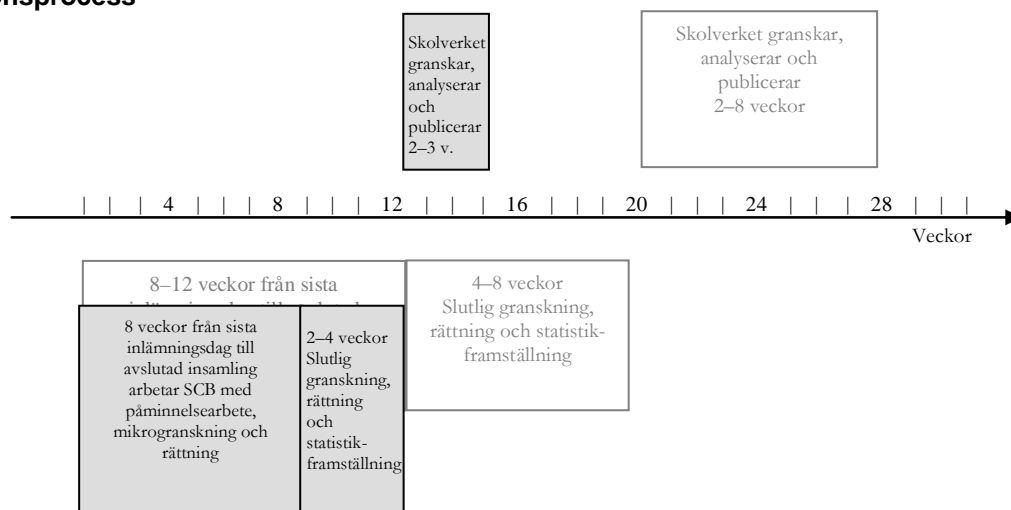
nsprocess

Skolverket granskar, analyserar och publicerar 2–3 v.

Skolverket granskar, analyserar och publicerar 2–8 veckor

| | | 4 | | | 8 | | | 12 | | | 16 | | | 20 | | | 24 | | | 28 | | |

Veckor

8–12 veckor från sista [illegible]

4–8 veckor Slutlig granskning, rättning och statistikframställning

8 veckor från sista inlämningsdag till avslutad insamling arbetar SCB med påminnelsearbete, mikrogranskning och rättning

2–4 veckor Slutlig granskning, rättning och statistikframställning